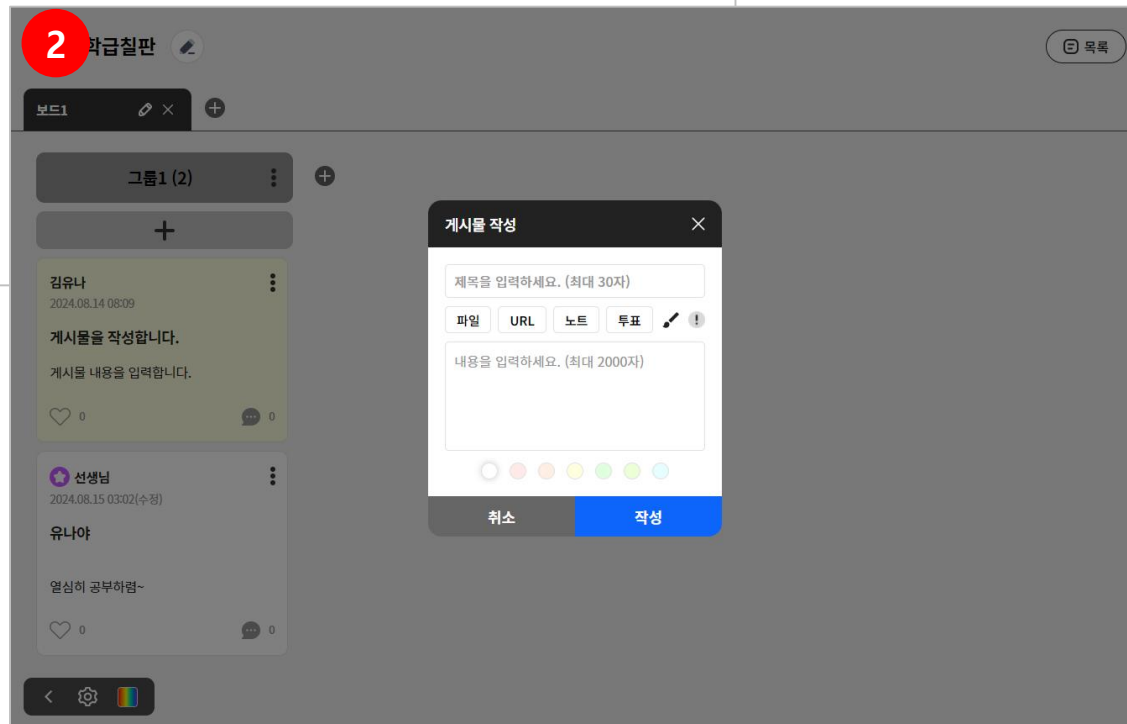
2 학급칠판

목록

보드1

그룹1 (2)

김유나
2024.08.14 08:09
게시물을 작성합니다.
게시물 내용을 입력합니다.
0
0

선생님
2024.08.15 03:02(수정)
유나야
열심히 공부하렴~
0
0

게시물 작성

제목을 입력하세요. (최대 30자)

파일 URL 노트 투표

내용을 입력하세요. (최대 2000자)

취소 작성